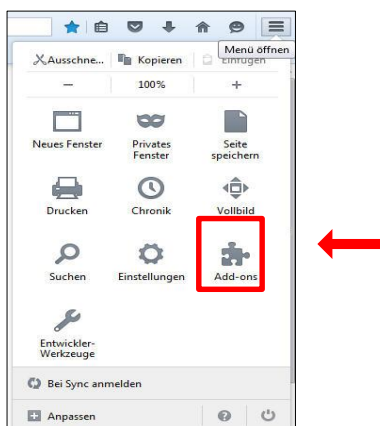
Menü öffnen

Ausschne... Kopieren Einfügen

− 100% +

Neues Fenster

Privates Fenster

Seite speichern

Drucken

Chronik

Vollbild

Suchen

Einstellungen

Add-ons

Entwickler-Werkzeuge

Bei Sync anmelden

Anpassen